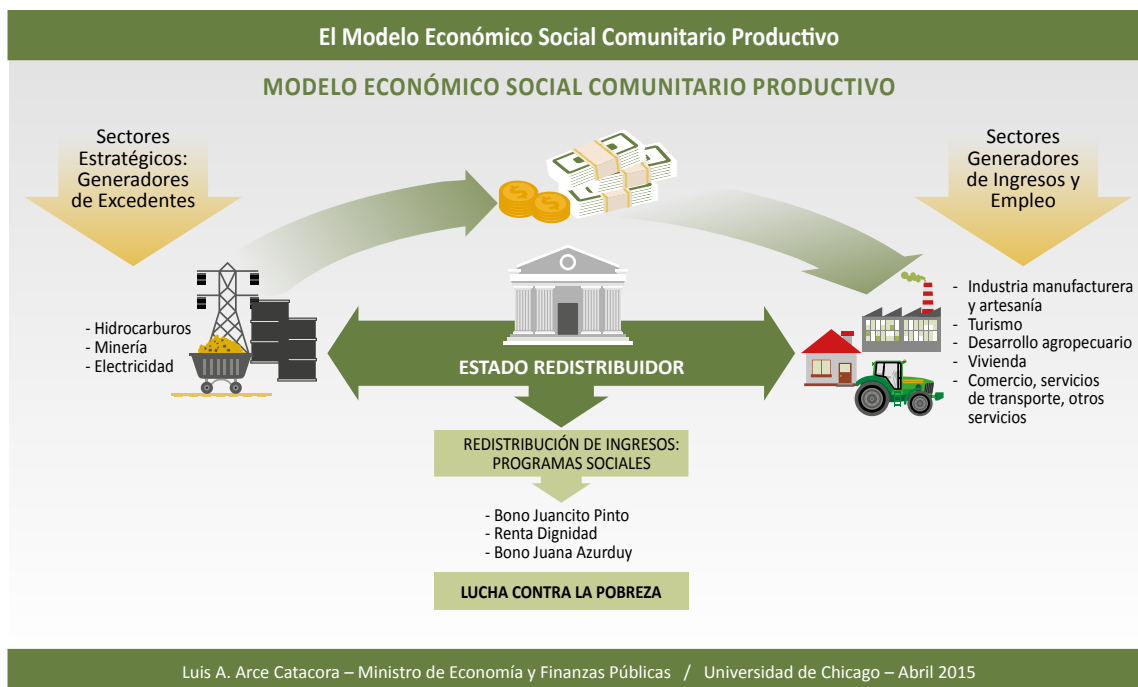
El Modelo Económico Social Comunitario Productivo

MODELO ECONÓMICO SOCIAL COMUNITARIO PRODUCTIVO

Sectores Estratégicos: Generadores de Excedentes

Sectores Generadores de Ingresos y Empleo

- Hidrocarburos
- Minería
- Electricidad

- Industria manufacturera y artesanía
- Turismo
- Desarrollo agropecuario
- Vivienda
- Comercio, servicios de transporte, otros servicios

ESTADO REDISTRIBUIDOR

REDISTRIBUCIÓN DE INGRESOS: PROGRAMAS SOCIALES

- Bono Juancito Pinto
- Renta Dignidad
- Bono Juana Azurduy

LUCHA CONTRA LA POBREZA

Luis A. Arce Catacora – Ministro de Economía y Finanzas Públicas / Universidad de Chicago – Abril 2015